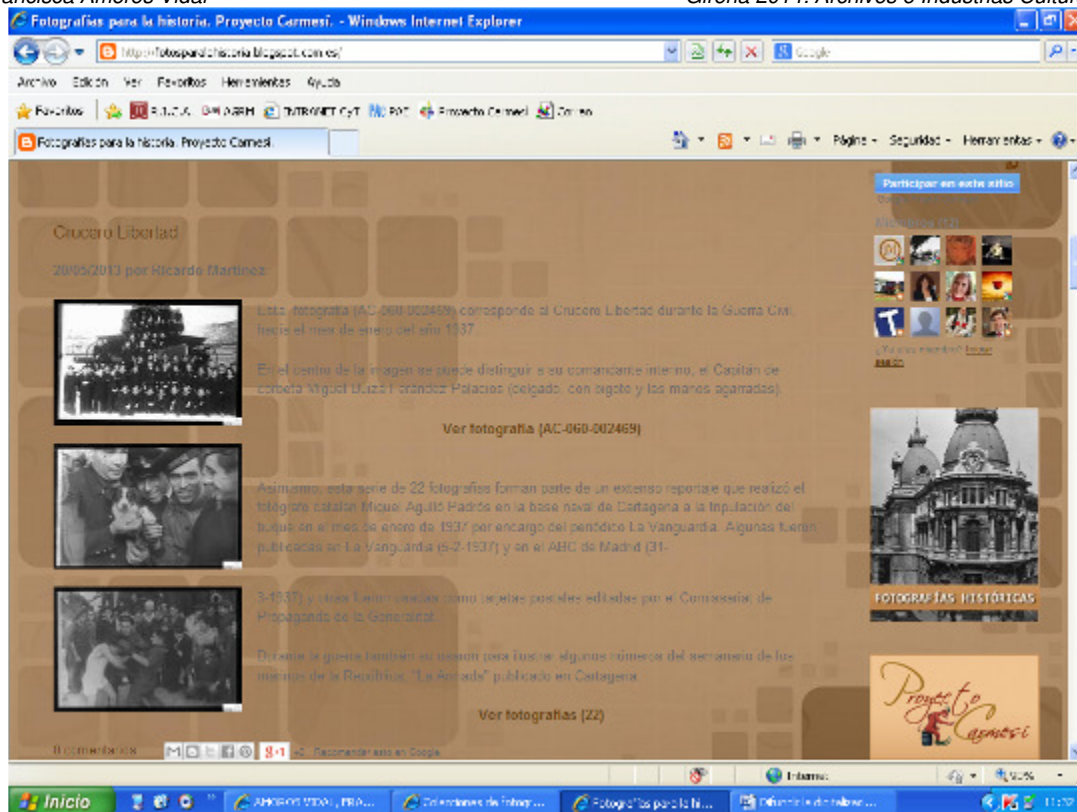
ancisca Amorós Vidal

Girona 2014. Archivos e Industrias Cultur

Fotografías para la historia. Proyecto Carmesí. - Windows Internet Explorer

http://fotosparalahistoria.blogspot.com.es/

Google

Archivo Edición Ver Favoritos Herramientas Ayuda

Favoritos R.U.C.A. GM AGRM INTRANET CyT POT Proyecto Carmesí Correo

Fotografías para la historia. Proyecto Carmesí.

Página Seguridad Herramientas

Crucero Libertad

20/05/2013 por Ricardo Martínez

Esta fotografía (AC-060-002469) corresponde al Crucero Libertad durante la Guerra Civil, hacia el mes de enero del año 1937.

En el centro de la imagen se puede distinguir a su comandante interino, el Capitán de corbeta Miguel Buiza Fernández Palacios (sentado, con bigote y las manos agarradas).

Ver fotografía (AC-060-002469)

Asimismo, esta serie de 22 fotografías forman parte de un extenso reportaje que realizó el fotógrafo catalán Miquel Agustí Padrós en la base naval de Cartagena a la tripulación del buque en el mes de enero de 1937 por encargo del periódico La Vanguardia. Algunas fueron publicadas en La Vanguardia (6-2-1937) y en el ABC de Madrid (31-3-1937) y otras fueron usadas como tarjetas postales editadas por el Comissariat de Propaganda de la Generalitat.

Durante la guerra también se usaron para ilustrar algunos números del semanario de los marinos de la República, "La Armada" publicado en Cartagena.

Ver fotografías (22)

0 comentarios

+1 Recomendar esto en Google

Participar en este sitio

Miembros (12)

¿Ya eres miembro? Iniciar sesión

FOTOGRAFÍAS HISTÓRICAS

Proyecto Carmesí

Internet

100%

Inicio

AMOROS VIDAL, FRA...

Colecciones de fotogr...

Fotografías para la hi...

Dirección de debate...

11:17